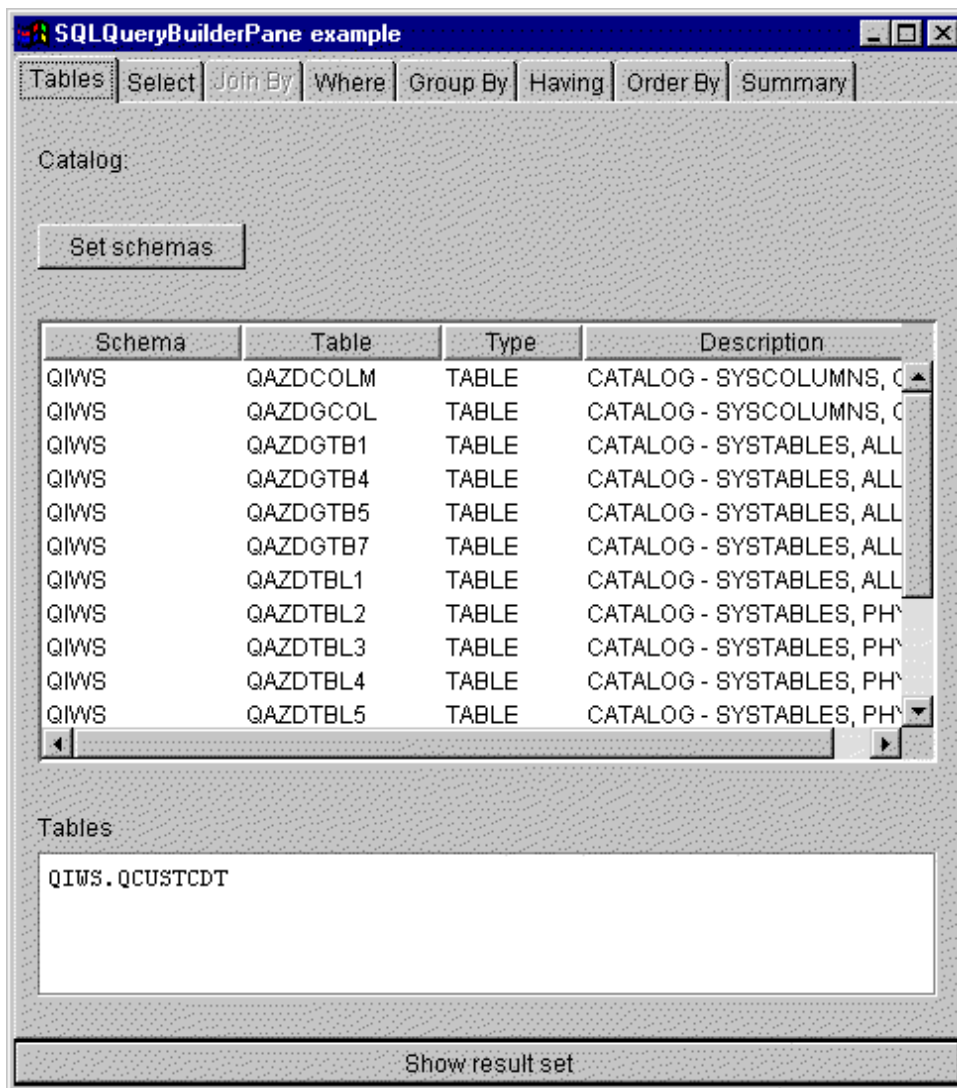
SQLQueryBuilderPane example

Tables | Select | Join By | Where | Group By | Having | Order By | Summary

Catalog:

Set schemas

| Schema | Table | Type | Description |
|---|---|---|---|
| QIWS | QAZDCOLM | TABLE | CATALOG - SYSCOLUMNS, C |
| QIWS | QAZDGCOL | TABLE | CATALOG - SYSCOLUMNS, C |
| QIWS | QAZDGTB1 | TABLE | CATALOG - SYSTABLES, ALL |
| QIWS | QAZDGTB4 | TABLE | CATALOG - SYSTABLES, ALL |
| QIWS | QAZDGTB5 | TABLE | CATALOG - SYSTABLES, ALL |
| QIWS | QAZDGTB7 | TABLE | CATALOG - SYSTABLES, ALL |
| QIWS | QAZDTBL1 | TABLE | CATALOG - SYSTABLES, ALL |
| QIWS | QAZDTBL2 | TABLE | CATALOG - SYSTABLES, PHY |
| QIWS | QAZDTBL3 | TABLE | CATALOG - SYSTABLES, PHY |
| QIWS | QAZDTBL4 | TABLE | CATALOG - SYSTABLES, PHY |
| QIWS | QAZDTBL5 | TABLE | CATALOG - SYSTABLES, PHY |

Tables

QIWS.QCUSTCDT

Show result set